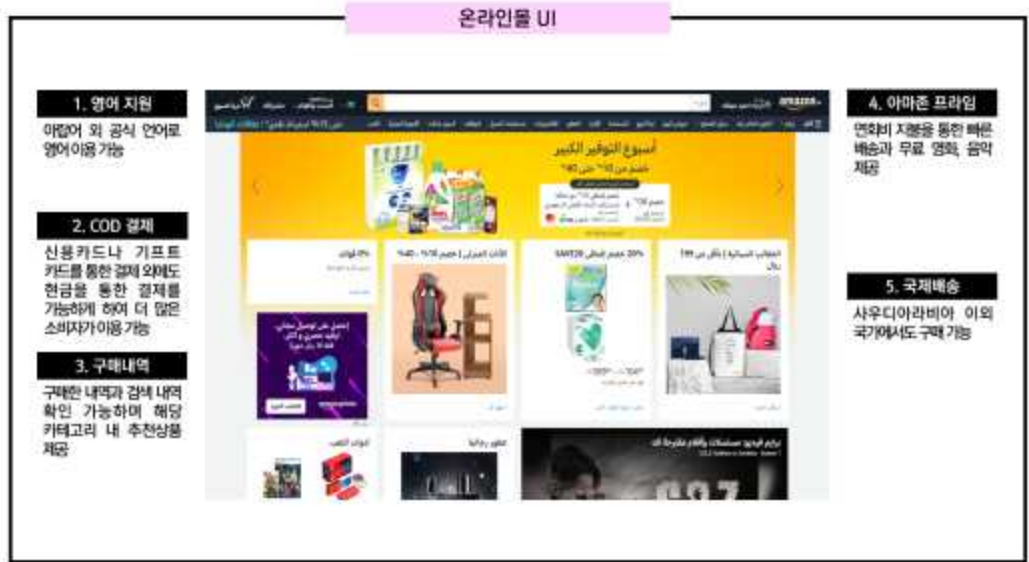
온라인몰 UI

1. 영어 지원

아랍어 외 공식 언어로 영어 이용 가능

2. COD 결제

신용카드나 기프트 카드를 통한 결제 외에도 현금을 통한 결제를 가능하게 하여 더 많은 소비자가 이용 가능

3. 구매내역

구매한 내역과 검색 내역 확인 가능하며 해당 카테고리 내 추천상품 제공

4. 아마존 프라임

연회비 지불을 통한 빠른 배송과 무료 영화, 음악 제공

5. 국제배송

사우디아라비아 이외 국가에서도 구매 가능

amazon

أسبوع التوفير الكبير

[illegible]